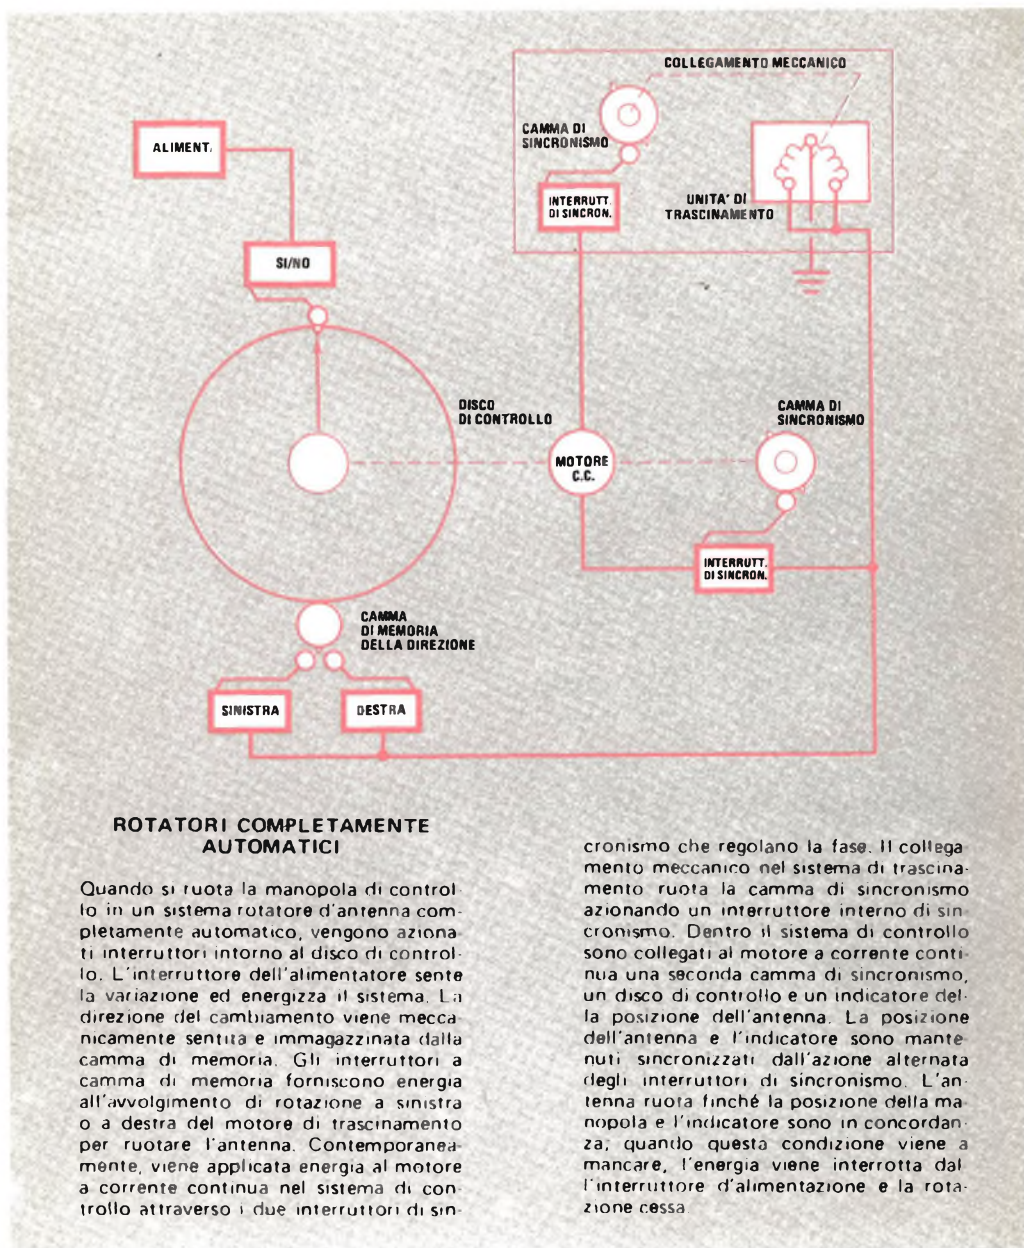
COLLEGAMENTO MECCANICO

CAMMA DI SINCRONISMO

ALIMENT.

INTERRUTT. DI SINCRON.

UNITA' DI TRASCINAMENTO

SI/NO

DISCO DI CONTROLLO

CAMMA DI SINCRONISMO

MOTORE C.C.

INTERRUTT. DI SINCRON.

CAMMA DI MEMORIA DELLA DIREZIONE

SINISTRA

DESTRA

ROTATORI COMPLETAMENTE AUTOMATICI

Quando si ruota la manopola di controllo in un sistema rotatore d'antenna completamente automatico, vengono azionati interruttori intorno al disco di controllo. L'interruttore dell'alimentatore sente la variazione ed energizza il sistema. La direzione del cambiamento viene meccanicamente sentita e immagazzinata dalla camma di memoria. Gli interruttori a camma di memoria forniscono energia all'avvolgimento di rotazione a sinistra o a destra del motore di trascinamento per ruotare l'antenna. Contemporaneamente, viene applicata energia al motore a corrente continua nel sistema di controllo attraverso i due interruttori di sincronismo che regolano la fase. Il collegamento meccanico nel sistema di trascinamento ruota la camma di sincronismo azionando un interruttore interno di sincronismo. Dentro il sistema di controllo sono collegati al motore a corrente continua una seconda camma di sincronismo, un disco di controllo e un indicatore della posizione dell'antenna. La posizione dell'antenna e l'indicatore sono mantenuti sincronizzati dall'azione alternata degli interruttori di sincronismo. L'antenna ruota finché la posizione della manopola e l'indicatore sono in concordanza; quando questa condizione viene a mancare, l'energia viene interrotta dal l'interruttore d'alimentazione e la rotazione cessa.